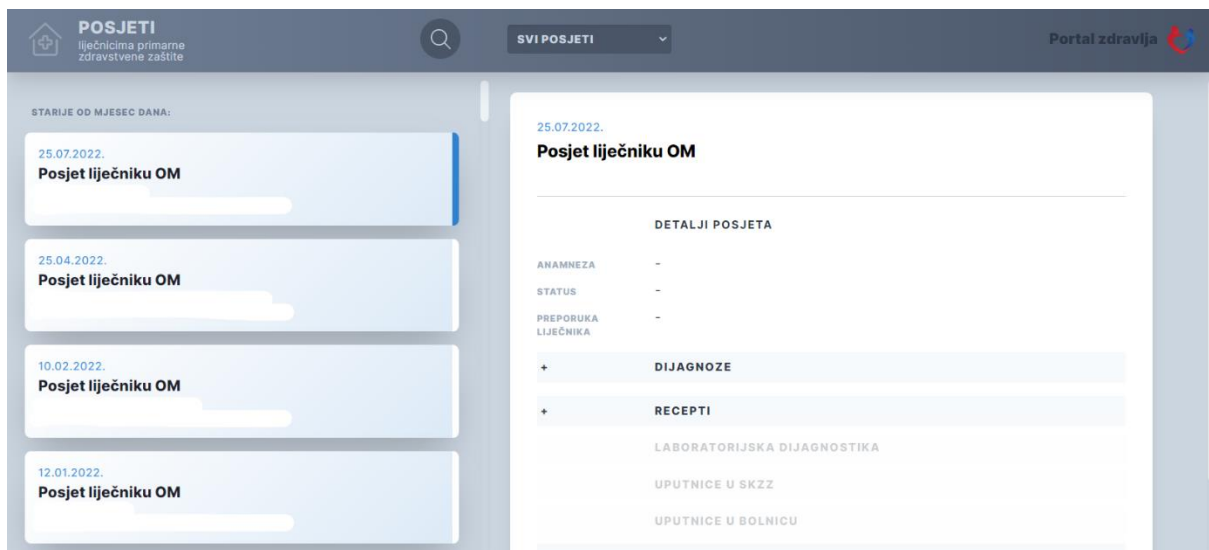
POSJETI
liječnicima primarne zdravstvene zaštite

SVI POSJETI

Portal zdravlja

STARIJE OD MJESEC DANA:

25.07.2022.
Posjet liječniku OM

25.04.2022.
Posjet liječniku OM

10.02.2022.
Posjet liječniku OM

12.01.2022.
Posjet liječniku OM

25.07.2022.
Posjet liječniku OM

DETALJI POSJETA

ANAMNEZA -
STATUS -
PREPORUKA LIJEČNIKA -

+ DIJAGNOZE

+ RECEPTI

LABORATORIJSKA DIJAGNOSTIKA

UPUTNICE U SKZZ

UPUTNICE U BOLNICU